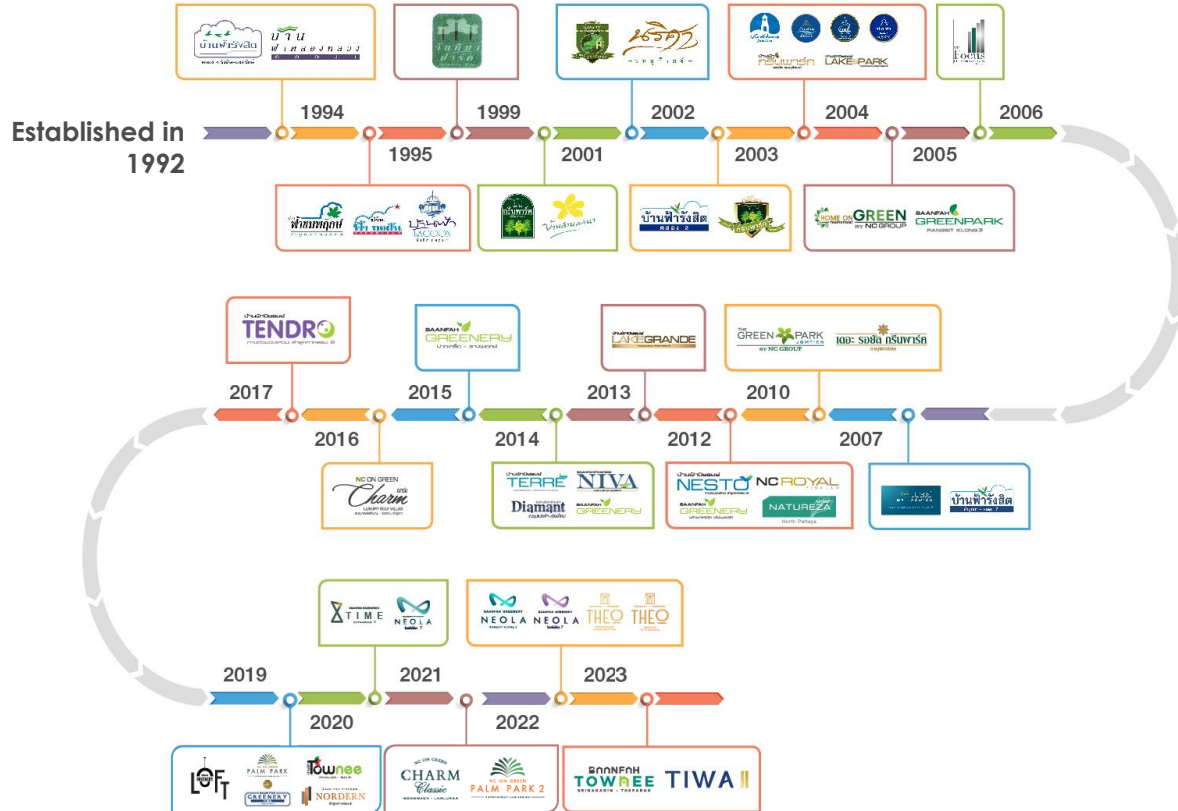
Established in 1992

1994
บ้าน ฟ้าคลองหลวง
บ้านฟ้ารังสิต

1995
ฟ้ากนกกุล
ฟ้าเมืองทอง
ฟ้าลากูน LAGOON

1999

2001
บ้านสนลดา

2002

2003
บ้านฟ้ารังสิต คลอง 2

2004
LAKE PARK

2005
HOME ON GREEN BY NC GROUP
BAANFAH GREENPARK RANGSIT KLONG 3

2006
Focus

2007
บ้านฟ้ารังสิต

2010
THE GREEN PARK JUNCTION BY NC GROUP
เดอะ รอยัล กรีนพาร์ค

2012
NESTO
NC ROYAL
BAANFAH GREENERY
NATUREZA North Pattaya

2013
LAKE GRANDE

2014
TERRE
NIVA
Diamant
BAANFAH GREENERY

2015
BAANFAH GREENERY

2016
NC ON GREEN Charm LUXURY GOLF VILLAS

2017
TENDRO

2019

2020
LOFT
PALM PARK
Townee
GREENERY
NORDERN

2021
TIME
NEOLA

2022
NC ON GREEN CHARM Classic
NC ON GREEN PALM PARK 2

2023
NEOLA
NEOLA
THEO
THEO
BAANFAH TOWNEE SRINAKARIN - THEPARAK
TIWA II